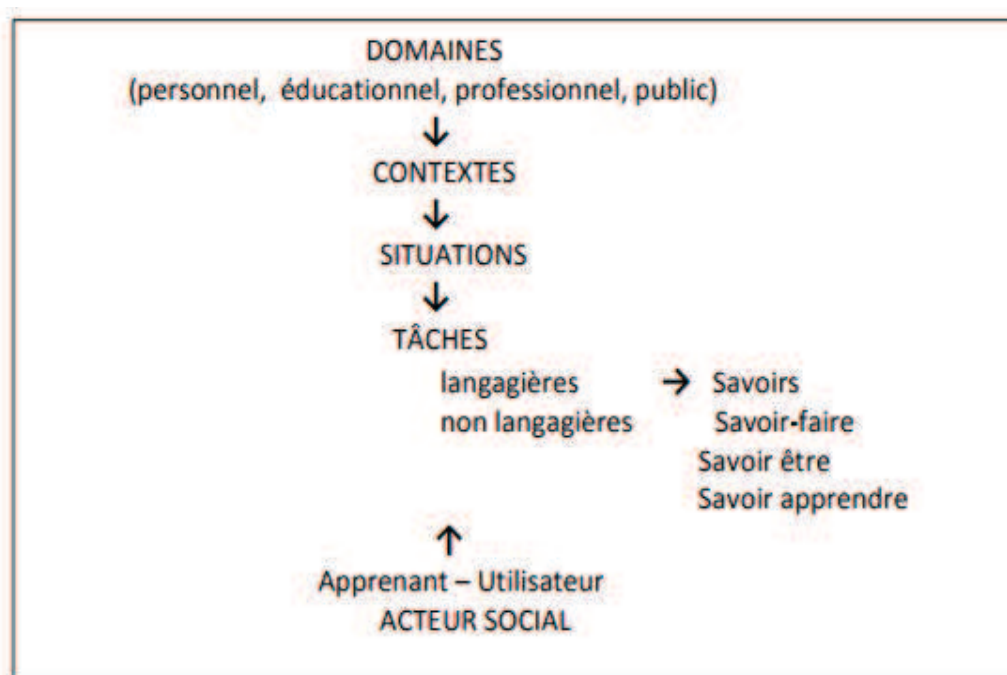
DOMAINES
(personnel, éducationnel, professionnel, public)

↓

CONTEXTES

↓

SITUATIONS

↓

TÂCHES

langagières → Savoirs
non langagières Savoir-faire
Savoir être
Savoir apprendre

↑

Apprenant – Utilisateur
ACTEUR SOCIAL